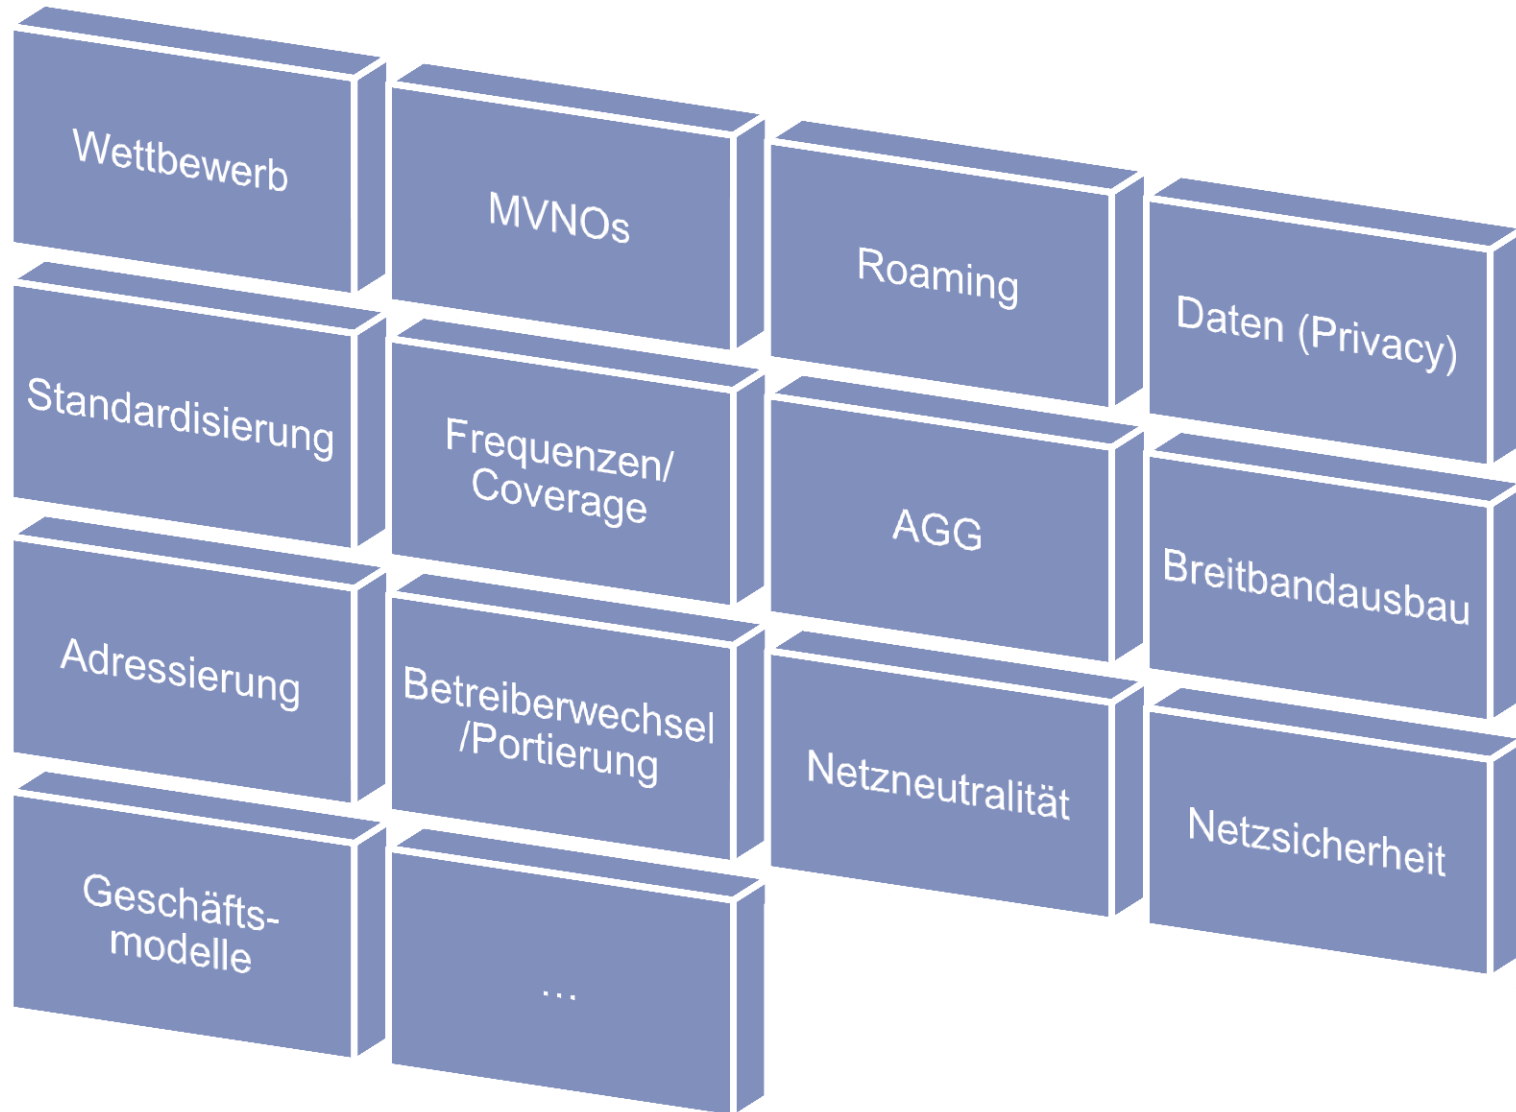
Wettbewerb

Standardisierung

Adressierung

Geschäfts-
modelle

MVNOs

Frequenzen/
Coverage

Betreiberwechsel
/Portierung

...

Roaming

AGG

Netzneutralität

Daten (Privacy)

Breitbandausbau

Netzsicherheit